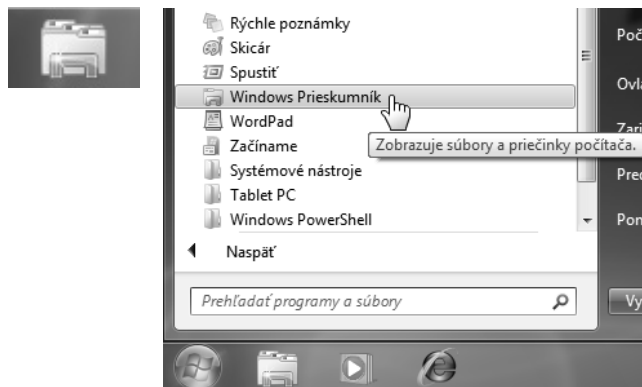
Rýchle poznámky
Skicár
Spustiť
Windows Prieskumník
WordPad
Začíname
Systémové nástroje
Tablet PC
Windows PowerShell
Naspäť
Prehľadať programy a súbory
Zobrazuje súbory a priečinky počítača.
Poč
Ovla
Zari
Pred
Pon
Vy